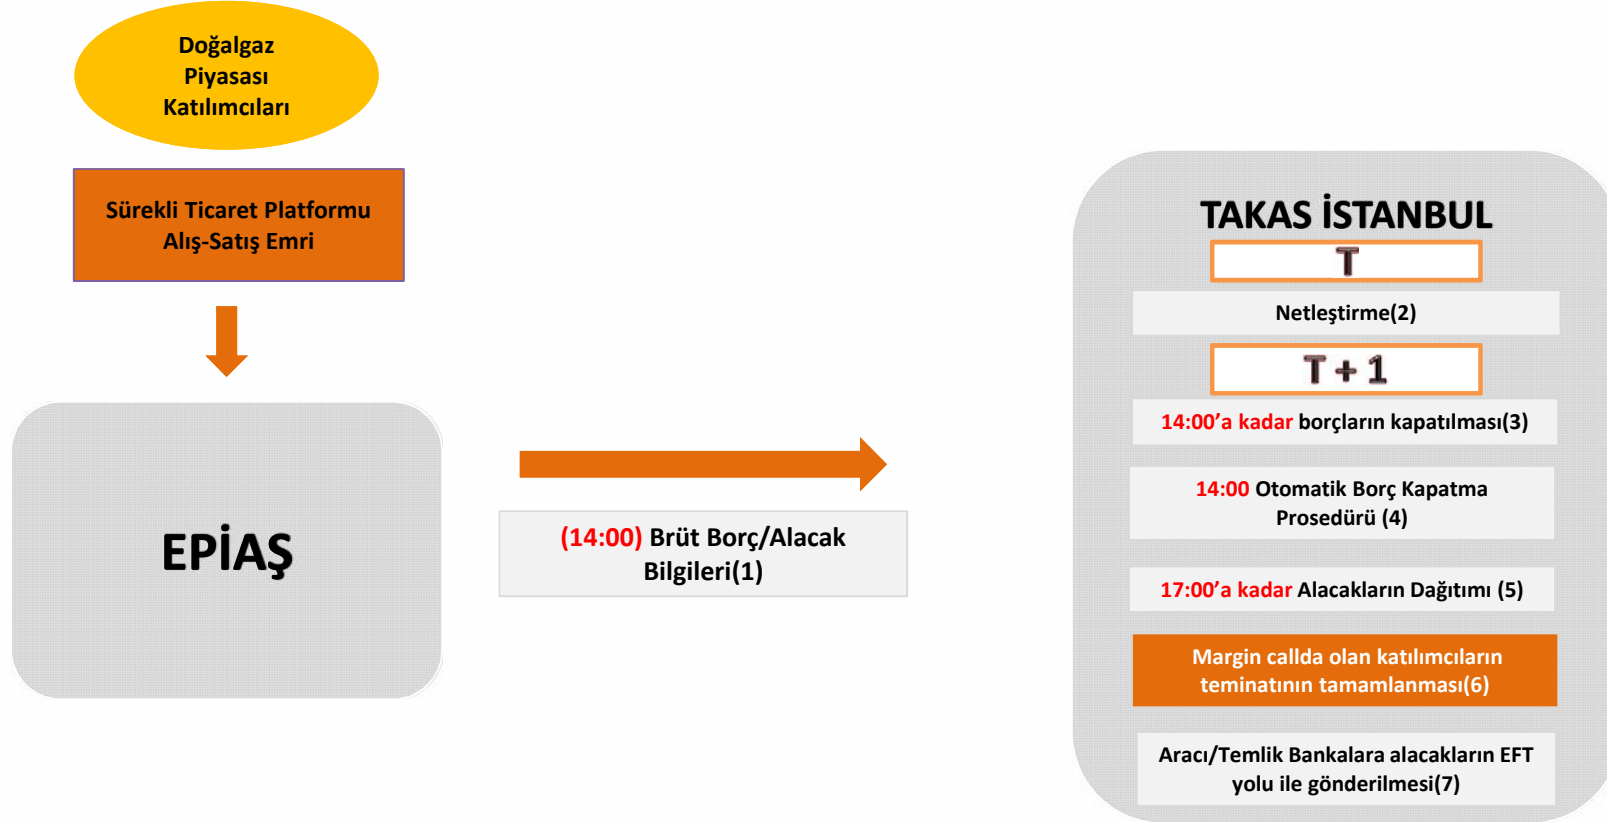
Doğalgaz Piyasası Katılımcıları

Sürekli Ticaret Platformu Alış-Satış Emri

EPİAŞ

(14:00) Brüt Borç/Alacak Bilgileri(1)

TAKAS İSTANBUL

T

Netleştirme(2)

T+1

14:00'a kadar borçların kapatılması(3)

14:00 Otomatik Borç Kapatma Prosedürü (4)

17:00'a kadar Alacakların Dağıtımı (5)

Margin callda olan katılımcıların teminatının tamamlanması(6)

Aracı/Temlik Bankalara alacakların EFT yolu ile gönderilmesi(7)